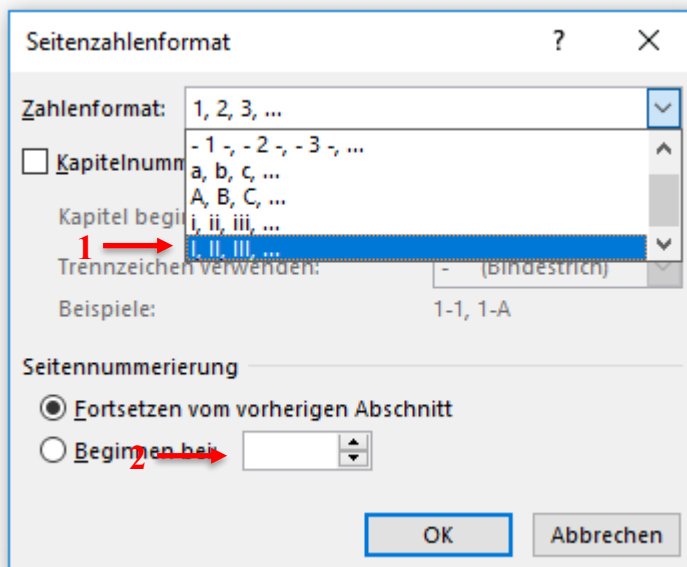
Seitenzahlenformat

?

Zahlenformat: 1, 2, 3, ...

- 1 -, - 2 -, - 3 -, ...
a, b, c, ...
A, B, C, ...
i, ii, iii, ...
I, II, III, ...

Kapitelnumm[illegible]

Kapitel begi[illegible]

1

Trennzeichen verwenden: - (Bindestrich)

Beispiele: 1-1, 1-A

Seitennummerierung

Fortsetzen vom vorherigen Abschnitt

Beginnen bei:

2

OK

Abbrechen